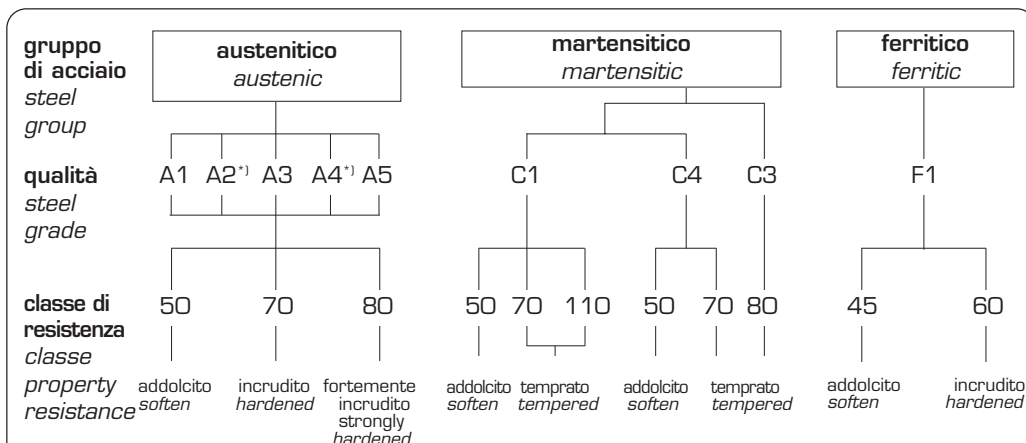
gruppo di acciaio
steel group

austenitico
austenic

martensitico
martensitic

ferritico
ferritic

qualità
steel grade

A1 A2*) A3 A4*) A5

C1 C4 C3

F1

classe di resistenza
classe property resistance

50 70 80

50 70 110 50 70 80

45 60

addolcito
soften

incrudito
hardened

fortemente incrudito
strongly hardened

addolcito
soften

temprato
tempered

addolcito
soften

temprato
tempered

addolcito
soften

incrudito
hardened